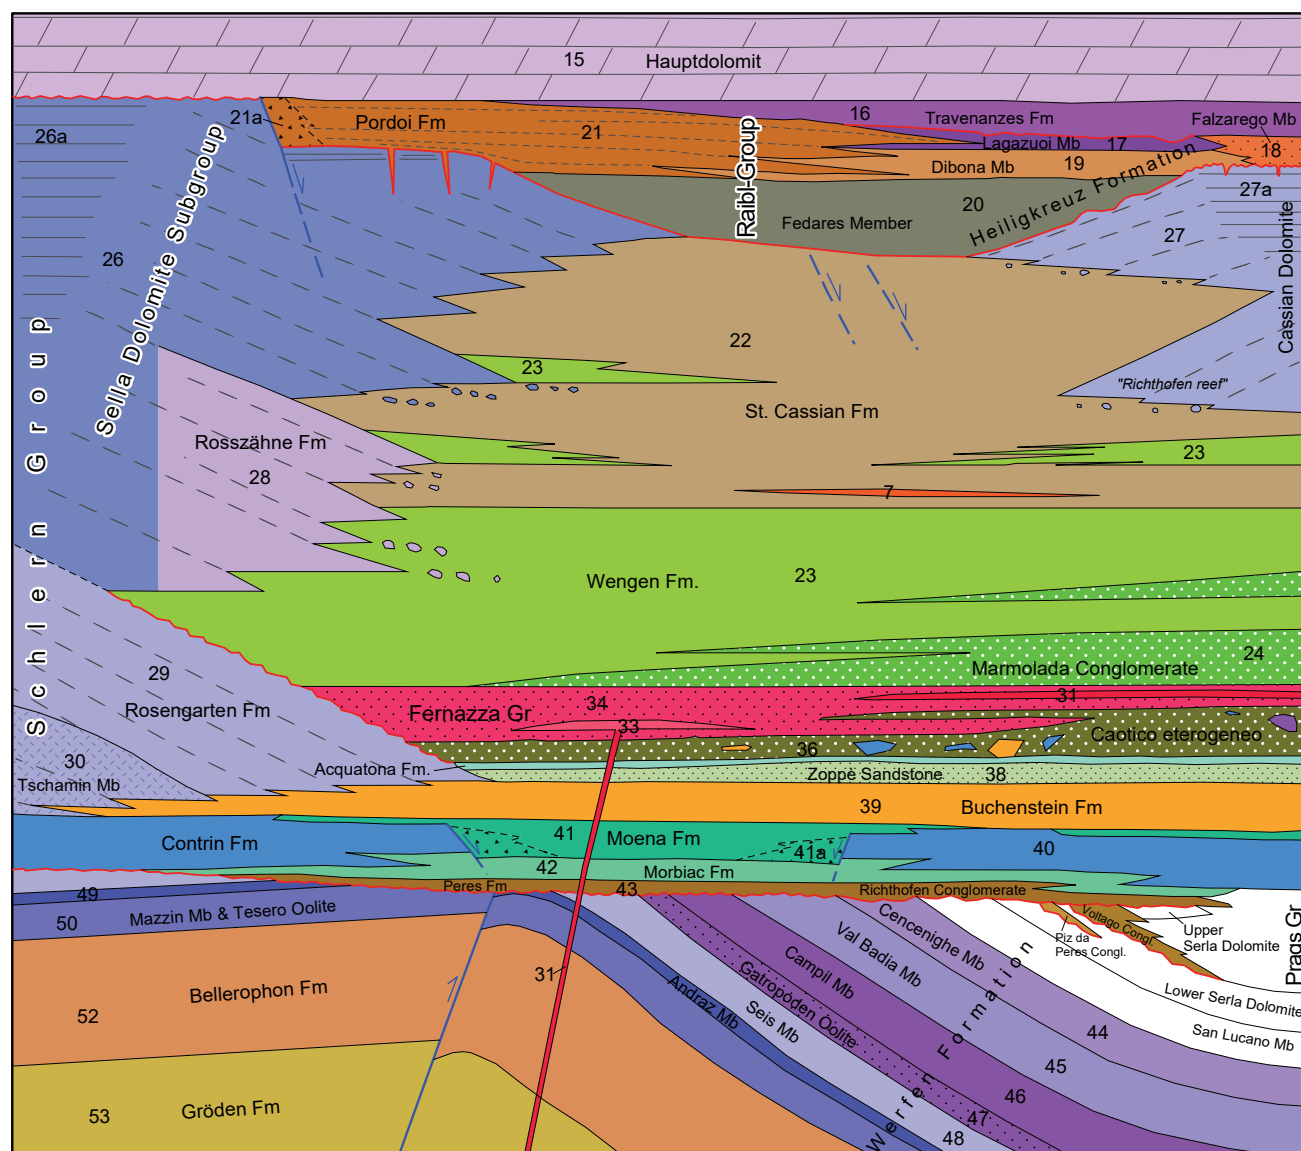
15 Hauptdolomit

26a

21a Pordoi Fm 21

16 Travenanzes Fm

Falzarego Mb

Lagazuoi Mb 17

18

Dibona Mb 19

Raibl-Group

Sella Dolomite Subgroup

Fedares Member

20

Heiligkreuz Formation

27a

27

Cassian Dolomite

26

Schlern Group

22

23

"Richthofen reef"

St. Cassian Fm

Rosszähne Fm

28

23

7

Wengen Fm. 23

29

Marmolada Conglomerate 24

Rosengarten Fm

Fernazza Gr 34

33

31

Caotico eterogeneo

30

36

Tschamin Mb

Acquatona Fm.

Zoppè Sandstone 38

39 Buchenstein Fm

Contrin Fm

41 Moena Fm

41a

40

42

Morbiac Fm

49

Peres Fm

43

Richthofen Conglomerate

50

Mazzin Mb & Tesero Oolite

Cencenighe Mb

Voltago Congl.

Upper Serla Dolomite

Piz da Peres Congl.

Prags Gr

Val Badia Mb

Campil Mb

Bellerophon Fm

31

Gatropoden Oolite

Lower Serla Dolomite

52

Andraz Mb

Seis Mb

Werfen Formation

44

San Lucano Mb

45

46

47

53

Gröden Fm

48